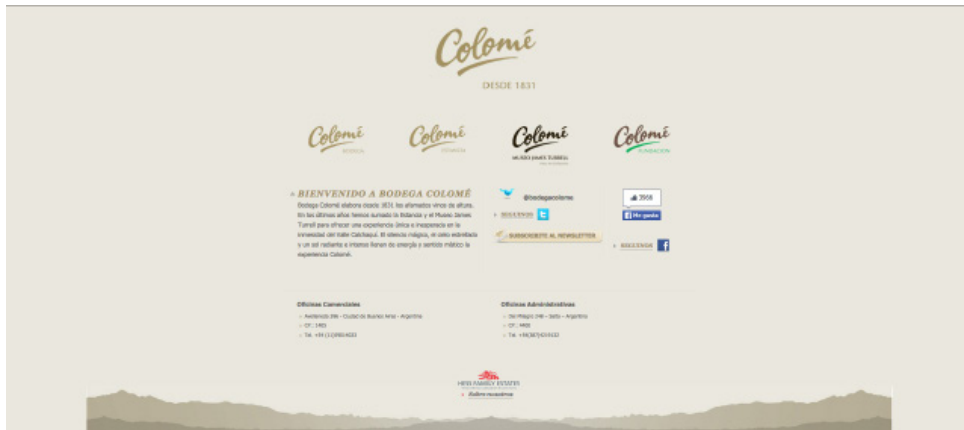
Colomé
DESDE 1831

Colomé
BODEGA

Colomé
ESTANCIA

Colomé
MUSEO JAMES TURRELL

Colomé
FUNDACIÓN

» BIENVENIDO A BODEGA COLOMÉ
Bodega Colomé elabora desde 1831 los afamados vinos de altura. En los últimos años hemos sumado la Estancia y el Museo James Turrell para ofrecer una experiencia única e inesperada en la inmensidad del Valle Calchaquí. El silencio mágico, el cielo estrellado y un sol radiante e intenso llenan de energía y sentido místico la experiencia Colomé.

@bodegacolome
» SÍGUENOS
SUSCRIBETE AL NEWSLETTER

3958
Me gusta
» SÍGUENOS

Oficinas Comerciales
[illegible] – Ciudad de Buenos Aires – Argentina
CP.: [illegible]
Tel: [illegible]

Oficinas Administrativas
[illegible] – Salta – Argentina
CP.: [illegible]
Tel: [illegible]

HESS FAMILY ESTATES
» Sobre nosotros